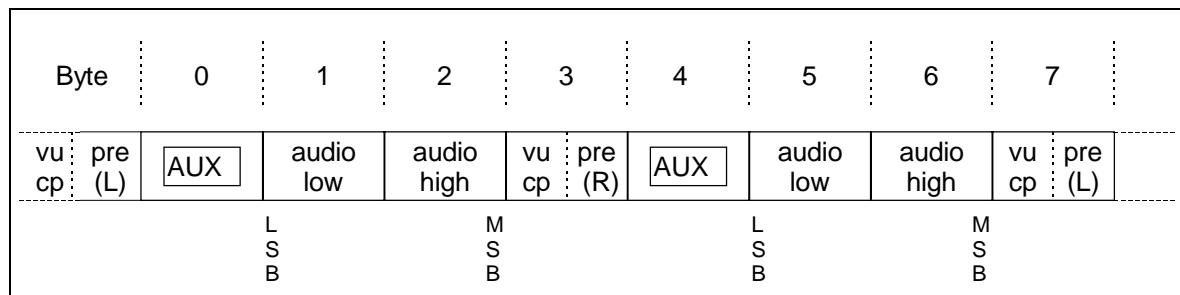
| Byte | 0 | 1 | 2 | 3 | 4 | 5 | 6 | 7 |
|---|---|---|---|---|---|---|---|---|

| vu cp | pre (L) | AUX | audio low | audio high | vu cp | pre (R) | AUX | audio low | audio high | vu cp | pre (L) |
|---|---|---|---|---|---|---|---|---|---|---|---|

L
S
B

M
S
B

L
S
B

M
S
B